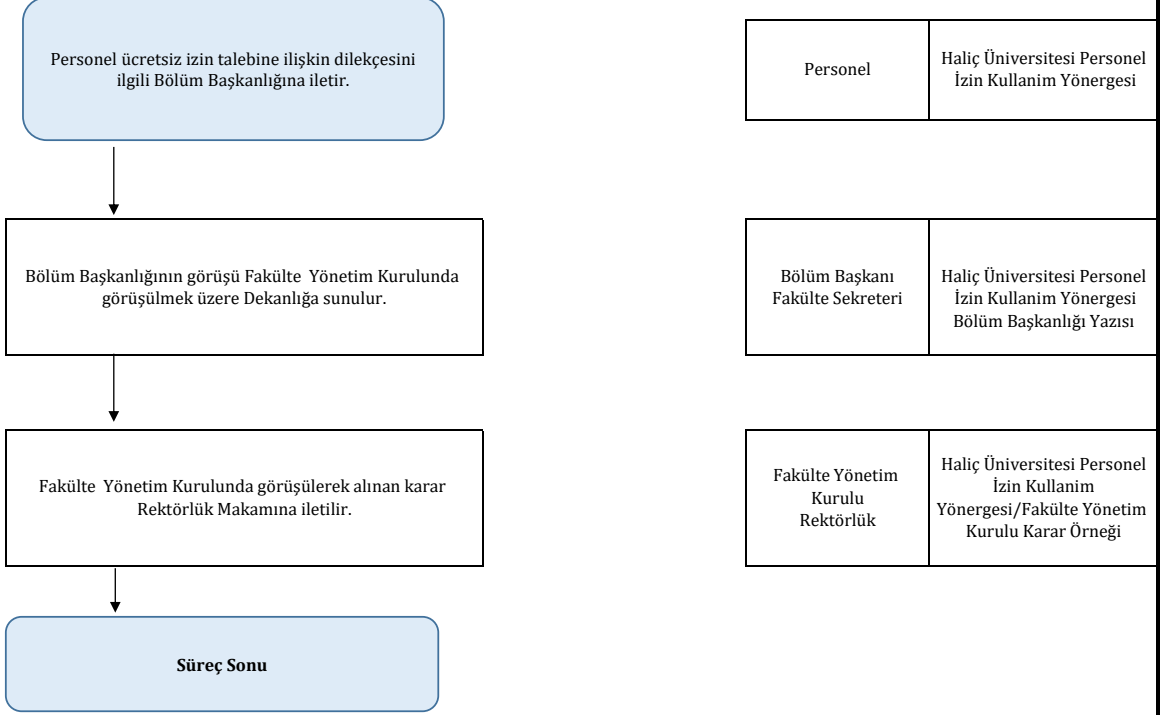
Personel ücretsiz izin talebine ilişkin dilekçesini ilgili Bölüm Başkanlığına iletir.

| Personel | Haliç Üniversitesi Personel İzin Kullanim Yönergesi |
|---|---|

Bölüm Başkanlığının görüşü Fakülte Yönetim Kurulunda görüşülmek üzere Dekanlığa sunulur.

| Bölüm Başkanı Fakülte Sekreteri | Haliç Üniversitesi Personel İzin Kullanim Yönergesi Bölüm Başkanlığı Yazısı |
|---|---|

Fakülte Yönetim Kurulunda görüşülerek alınan karar Rektörlük Makamına iletilir.

| Fakülte Yönetim Kurulu Rektörlük | Haliç Üniversitesi Personel İzin Kullanim Yönergesi/Fakülte Yönetim Kurulu Karar Örneği |
|---|---|

Süreç Sonu